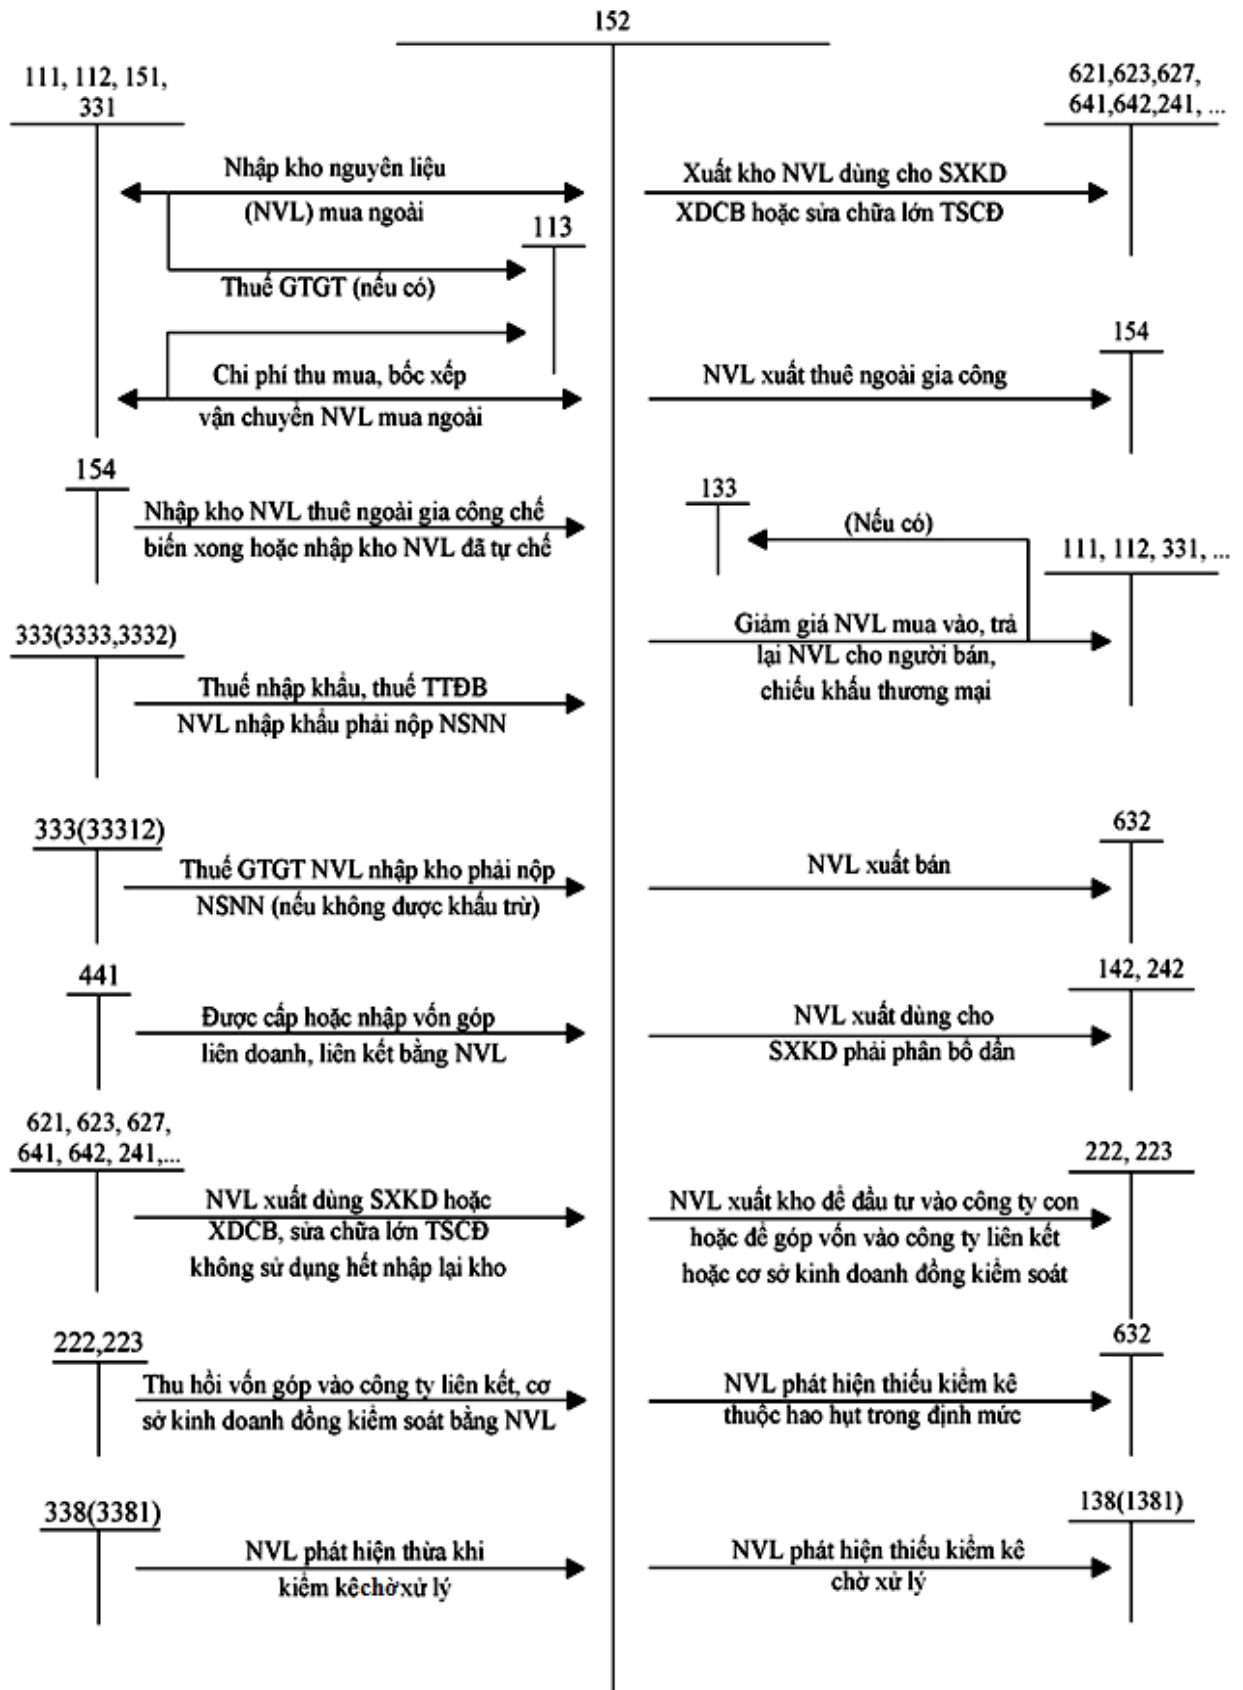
152

111, 112, 151, 331

Nhập kho nguyên liệu (NVL) mua ngoài

113

Thuế GTGT (nếu có)

Chi phí thu mua, bốc xếp vận chuyển NVL mua ngoài

154

Nhập kho NVL thuê ngoài gia công chế biến xong hoặc nhập kho NVL đã tự chế

333(3333,3332)

Thuế nhập khẩu, thuế TTĐB NVL nhập khẩu phải nộp NSNN

333(33312)

Thuế GTGT NVL nhập kho phải nộp NSNN (nếu không được khấu trừ)

441

Được cấp hoặc nhập vốn góp liên doanh, liên kết bằng NVL

621, 623, 627, 641, 642, 241,...

NVL xuất dùng SXKD hoặc XDCB, sửa chữa lớn TSCĐ không sử dụng hết nhập lại kho

222,223

Thu hồi vốn góp vào công ty liên kết, cơ sở kinh doanh đồng kiểm soát bằng NVL

338(3381)

NVL phát hiện thừa khi kiểm kêchờ xử lý

621,623,627, 641,642,241, ...

Xuất kho NVL dùng cho SXKD XDCB hoặc sửa chữa lớn TSCĐ

154

NVL xuất thuê ngoài gia công

133

(Nếu có)

111, 112, 331, ...

Giảm giá NVL mua vào, trả lại NVL cho người bán, chiết khấu thương mại

632

NVL xuất bán

142, 242

NVL xuất dùng cho SXKD phải phân bổ dần

222, 223

NVL xuất kho để đầu tư vào công ty con hoặc để góp vốn vào công ty liên kết hoặc cơ sở kinh doanh đồng kiểm soát

632

NVL phát hiện thiếu kiểm kê thuộc hao hụt trong định mức

138(1381)

NVL phát hiện thiếu kiểm kê chờ xử lý